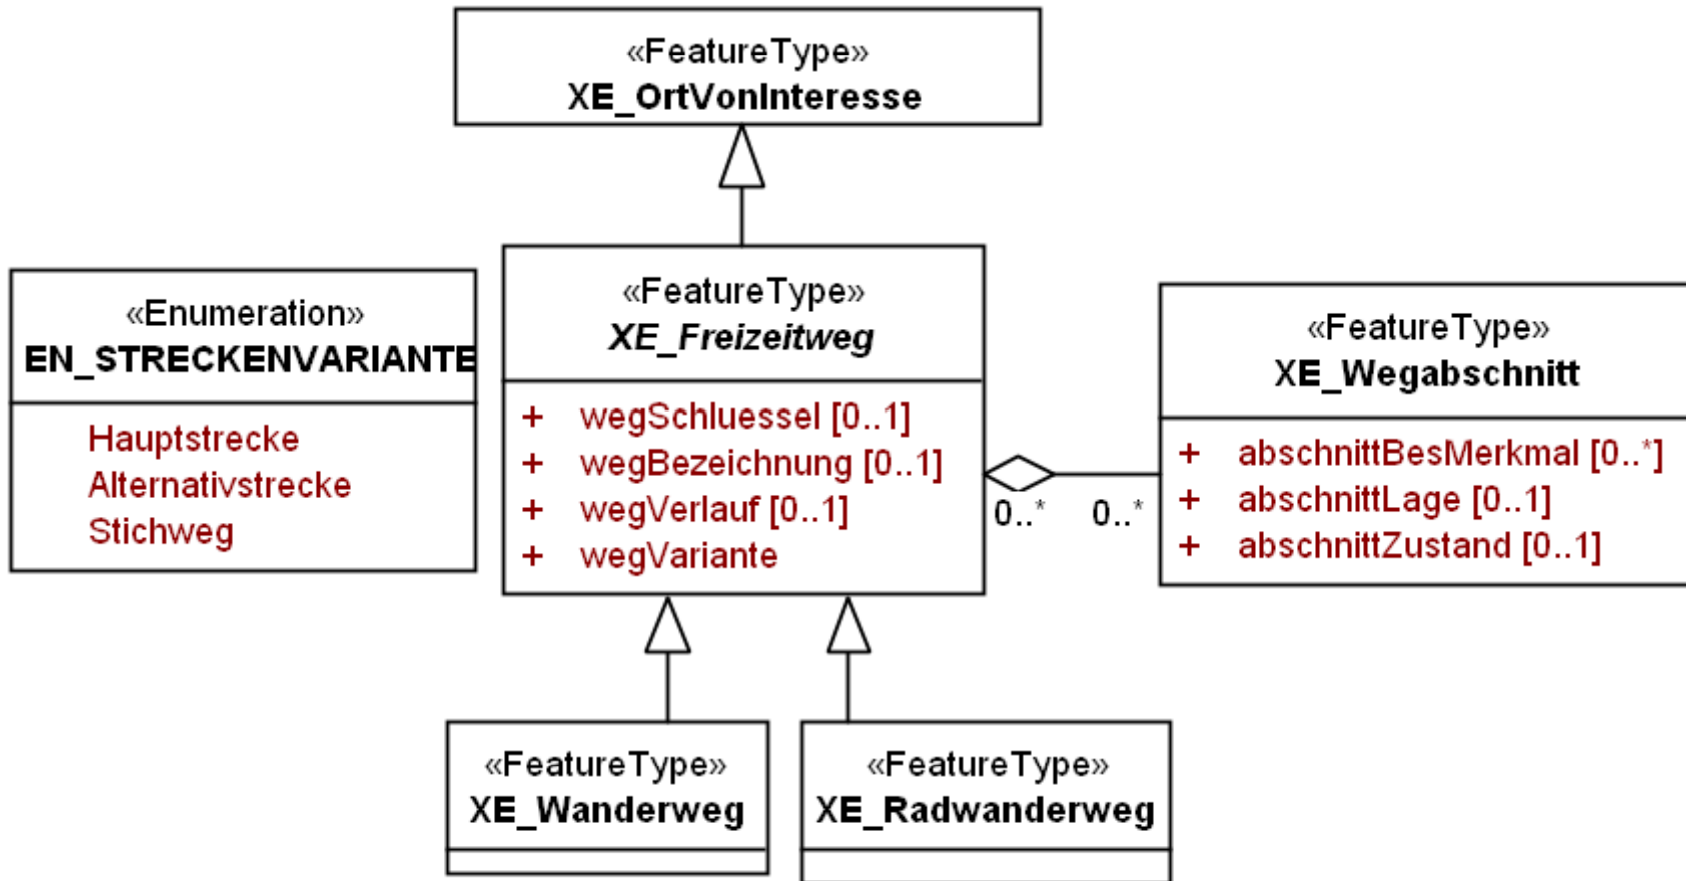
«FeatureType»
XE_OrtVonInteresse

«Enumeration»
EN_STRECKENVARIANTE

Hauptstrecke
Alternativstrecke
Stichweg

«FeatureType»
*XE_Freizeitweg*

+ wegSchluessel [0..1]
+ wegBezeichnung [0..1]
+ wegVerlauf [0..1]
+ wegVariante

0..*

0..*

«FeatureType»
XE_Wegabschnitt

+ abschnittBesMerkmal [0..*]
+ abschnittLage [0..1]
+ abschnittZustand [0..1]

«FeatureType»
XE_Wanderweg

«FeatureType»
XE_Radwanderweg